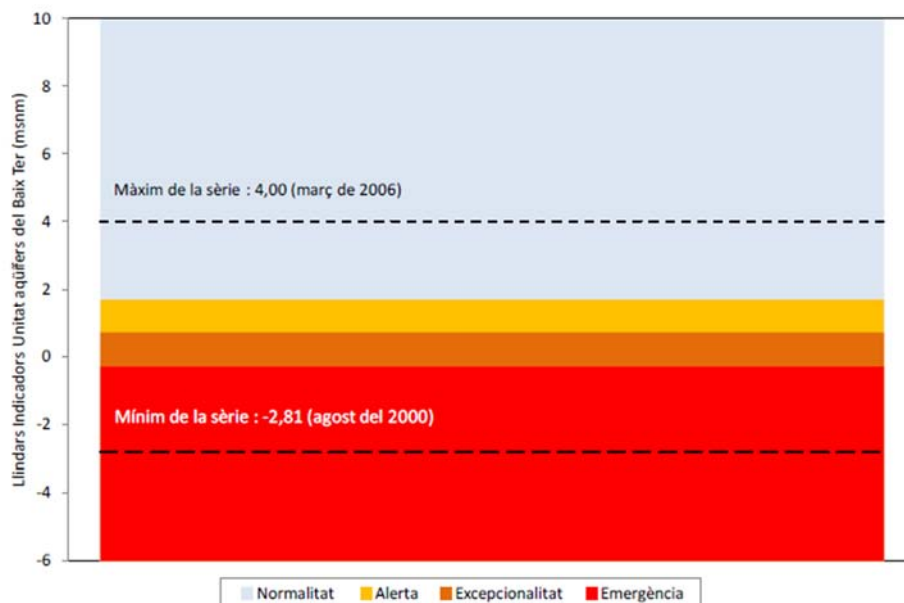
Llindars Indicadors Unitat aqüífers del Baix Ter (msnm)

10
8
6
4
2
0
-2
-4
-6

Màxim de la sèrie : 4,00 (març de 2006)

Mínim de la sèrie : -2,81 (agost del 2000)

Normalitat
Alerta
Excepcionalitat
Emergència